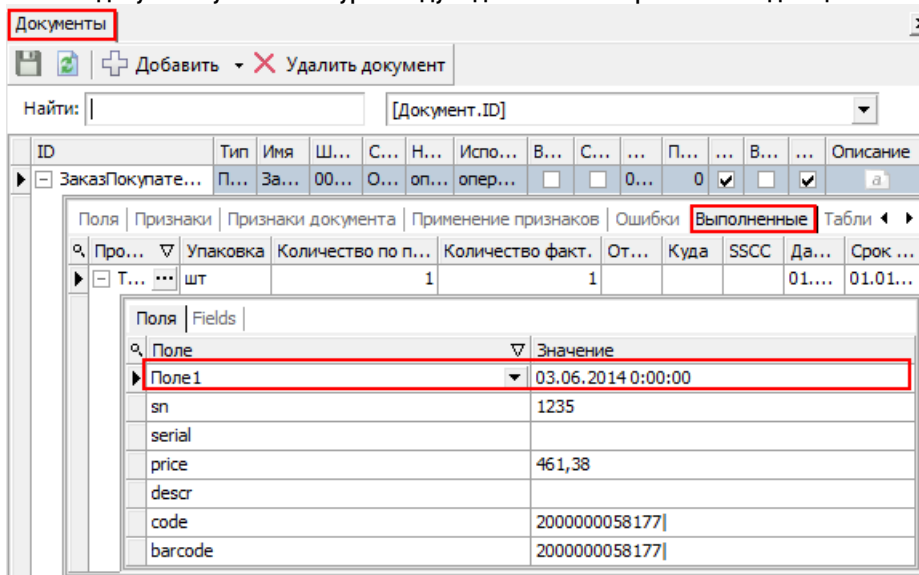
Документы

Добавить ▾ Удалить документ

Найти: [Документ.ID]

| ID | Тип | Имя | Ш... | С... | Н... | Испо... | В... | С... | ... | П... | ... | В... | ... | Описание |
|---|---|---|---|---|---|---|---|---|---|---|---|---|---|---|
| ЗаказПокупате... | П... | За... | 00... | О... | оп... | опер... | | | 0... | 0 | ☑ | | ☑ | a |

Поля | Признаки | Признаки документа | Применение признаков | Ошибки | Выполненные | Табли

| Про... | Упаковка | Количество по п... | Количество факт. | От... | Куда | SSCC | Да... | Срок ... |
|---|---|---|---|---|---|---|---|---|
| Т... ... | шт | 1 | 1 | | | | 01.... | 01.01.... |

Поля | Fields

| Поле | Значение |
|---|---|
| Поле1 | 03.06.2014 0:00:00 |
| sn | 1235 |
| serial | |
| price | 461,38 |
| descr | |
| code | 2000000058177 |
| barcode | 2000000058177 |